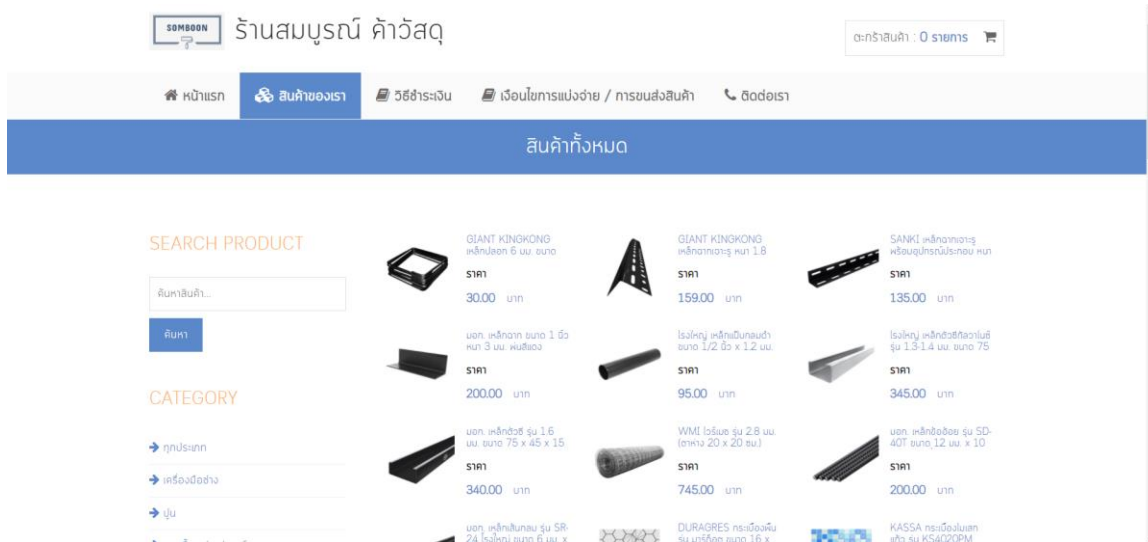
SOMBOON

ร้านสมบูรณ์ ค้าวัสดุ

ตะกร้าสินค้า : 0 รายการ

หน้าแรก
สินค้าของเรา
วิธีชำระเงิน
เงื่อนไขการแบ่งจ่าย / การขนส่งสินค้า
ติดต่อเรา

สินค้าทั้งหมด

SEARCH PRODUCT

ค้นหาสินค้า...

ค้นหา

CATEGORY

ทุกประเภท
เครื่องมือช่าง
ปูน

GIANT KINGKONG เหล็กปลอก 6 มม. ขนาด
ราคา
30.00 บาท

GIANT KINGKONG เหล็กฉากเจาะรู หนา 1.8
ราคา
159.00 บาท

SANKI เหล็กฉากเจาะรู พร้อมอุปกรณ์ประกอบ หนา
ราคา
135.00 บาท

มอก. เหล็กฉาก ขนาด 1 นิ้ว หนา 3 มม. พ่นสีแดง
ราคา
200.00 บาท

โรงใหญ่ เหล็กแป๊บกลมดำ ขนาด 1/2 นิ้ว x 1.2 มม.
ราคา
95.00 บาท

โรงใหญ่ เหล็กตัวซีกัลวาไนซ์ รุ่น 1.3-1.4 มม. ขนาด 75
ราคา
345.00 บาท

มอก. เหล็กตัวซี รุ่น 1.6 มม. ขนาด 75 x 45 x 15
ราคา
340.00 บาท

WMI ไวร์เมช รุ่น 2.8 มม. (ตาห่าง 20 x 20 ซม.)
ราคา
745.00 บาท

มอก. เหล็กข้ออ้อย รุ่น SD-40T ขนาด 12 มม. x 10
ราคา
200.00 บาท

มอก. เหล็กเส้นกลม รุ่น SR-24 โรงใหญ่ ขนาด 6 มม. x

DURAGRES กระเบื้องพื้น รุ่น มาร์ก็อต ขนาด 16 x

KASSA กระเบื้องโมเสก แก้ว รุ่น KS4020PM